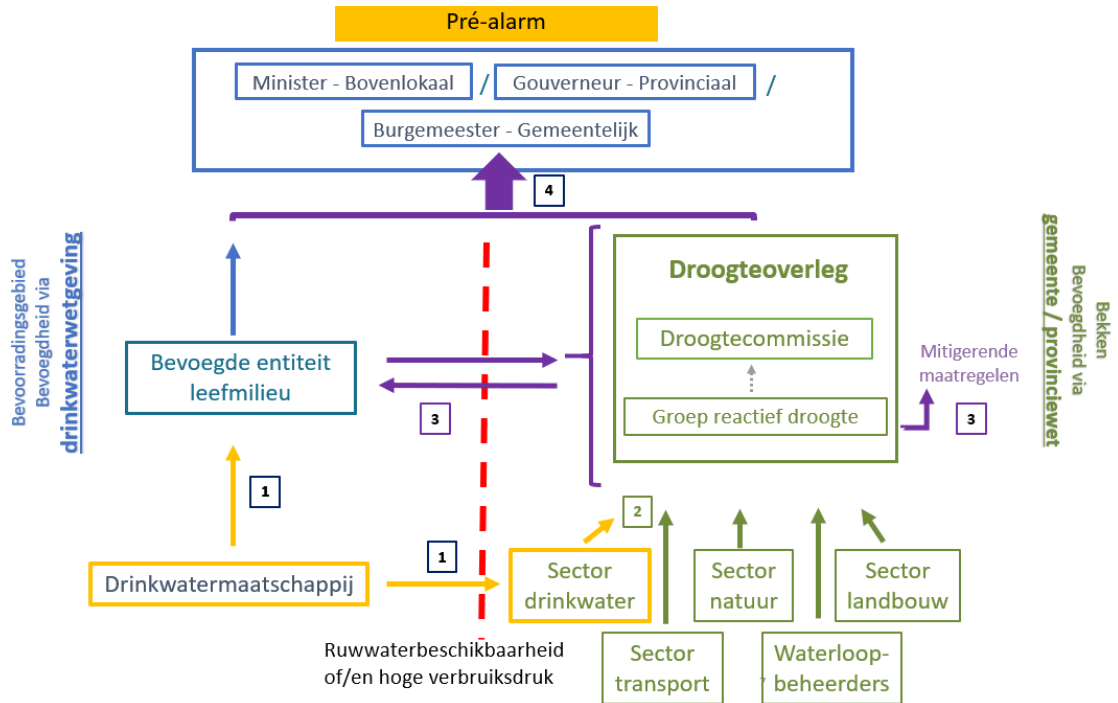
Pré-alarm

Minister - Bovenlokaal / Gouverneur - Provinciaal /

Burgemeester - Gemeentelijk

4

Bevooradingsgebied
Bevoegdheid via
drinkwaterwetgeving

Droogteoverleg

Droogtecommissie

Groep reactief droogte

Bekken
Bevoegdheid via
gemeente / provinciewet

Bevoegde entiteit leefmilieu

Mitigerende maatregelen

3

3

1

2

1

Drinkwatermaatschappij

Sector drinkwater

Sector natuur

Sector landbouw

Ruwwaterbeschikbaarheid of/en hoge verbruiksdruk

Sector transport

Waterloop-beheerders